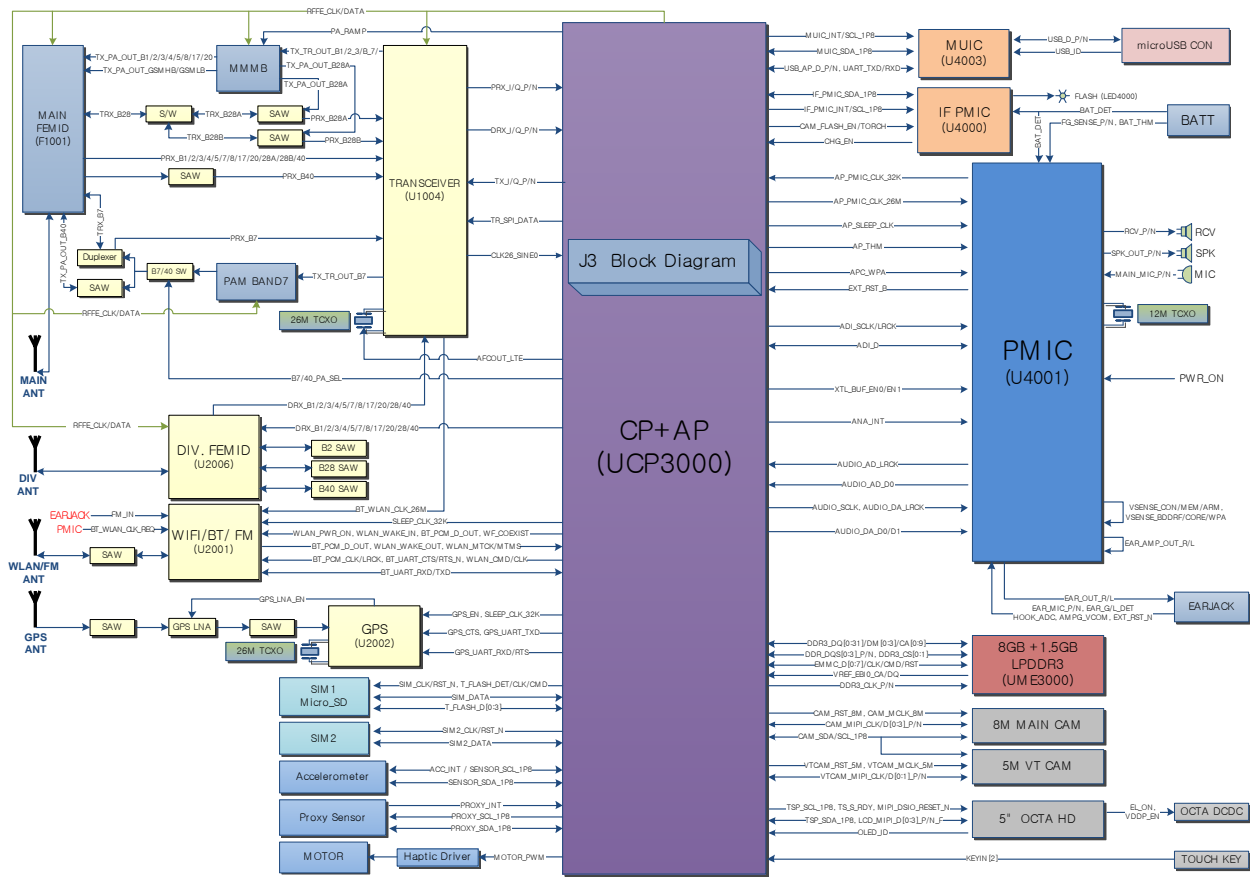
RFFE_CLK/DATA
PA_RAMP
TX_PA_OUT_B1/2/3/4/5/8/17/20
TX_PA_OUT_GSMHB/GSMLB
MMMB
TX_TR_OUT_B1/2/3/B_7/
TX_PA_OUT_B28A
TX_PA_OUT_B28A
MAIN FEMID (F1001)
TRX_B28
S/W
TRX_B28A
SAW
PRX_B28A
TRX_B28B
SAW
PRX_B28B
PRX_B1/2/3/4/5/7/8/17/20/28A/28B/40
SAW
PRX_B40
TRANSCEIVER (U1004)
PRX_I/Q_P/N
DRX_I/Q_P/N
TX_I/Q_P/N
TR_SPI_DATA
CLK26_SINE0
TX_PA_OUT_B40
TRX_B7
PRX_B7
Duplexer
B7/40 SW
PAM BAND7
TX_TR_OUT_B7
SAW
RFFE_CLK/DATA
26M TCXO
AFCOUT_LTE
MAIN ANT
B7/40_PA_SEL
DRX_B1/2/3/4/5/7/8/17/20/28/40
RFFE_CLK/DATA
DRX_B1/2/3/4/5/7/8/17/20/28/40
DIV. FEMID (U2006)
B2 SAW
B28 SAW
B40 SAW
DIV ANT
EARJACK
FM_IN
PMIC
BT_WLAN_CLK_REQ
BT_WLAN_CLK_26M
SLEEP_CLK_32K
WIFI/BT/ FM (U2001)
WLAN_PWR_ON, WLAN_WAKE_IN, BT_PCM_D_OUT, WF_COEXIST
BT_PCM_D_OUT, WLAN_WAKE_OUT, WLAN_MTCK/MTMS
BT_PCM_CLK/LRCK, BT_UART_CTS/RTS_N, WLAN_CMD/CLK
BT_UART_RXD/TXD
SAW
WLAN/FM ANT
GPS_LNA_EN
SAW
GPS LNA
SAW
GPS (U2002)
GPS_EN, SLEEP_CLK_32K
GPS_CTS, GPS_UART_TXD
GPS_UART_RXD/RTS
GPS ANT
26M TCXO
SIM1 Micro_SD
SIM_CLK/RST_N, T_FLASH_DET/CLK/CMD
SIM_DATA
T_FLASH_D[0:3]
SIM2
SIM2_CLK/RST_N
SIM2_DATA
Accelerometer
ACC_INT / SENSOR_SCL_1P8
SENSOR_SDA_1P8
Proxy Sensor
PROXY_INT
PROXY_SCL_1P8
PROXY_SDA_1P8
MOTOR
Haptic Driver
MOTOR_PWM
J3 Block Diagram
CP+AP (UCP3000)
MUIC_INT/SCL_1P8
MUIC_SDA_1P8
USB_AP_D_P/N, UART_TXD/RXD
MUIC (U4003)
USB_D_P/N
USB_ID
microUSB CON
IF_PMIC_SDA_1P8
IF_PMIC_INT/SCL_1P8
CAM_FLASH_EN/TORCH
CHG_EN
IF PMIC (U4000)
FLASH (LED4000)
BAT_DET
FG_SENSE_P/N, BAT_THM
BAT_DET
BATT
AP_PMIC_CLK_32K
AP_PMIC_CLK_26M
AP_SLEEP_CLK
AP_THM
APC_WPA
EXT_RST_B
ADI_SCLK/LRCK
ADI_D
XTL_BUF_EN0/EN1
ANA_INT
AUDIO_AD_LRCK
AUDIO_AD_D0
AUDIO_SCLK, AUDIO_DA_LRCK
AUDIO_DA_D0/D1
PMIC (U4001)
RCV_P/N
RCV
SPK_OUT_P/N
SPK
MAIN_MIC_P/N
MIC
12M TCXO
PWR_ON
VSENSE_CON/MEM/ARM, VSENSE_BDDRF/CORE/WPA
EAR_AMP_OUT_R/L
EAR_OUT_R/L
EAR_MIC_P/N, EAR_G/L_DET
HOOK_ADC, AMPG_VCOM, EXT_RST_N
EARJACK
DDR3_DQ[0:31]/DM[0:3]/CA[0:9]
DDR_DQS[0:3]_P/N, DDR3_CS[0:1]
EMMC_D[0:7]/CLK/CMD/RST
VREF_EBI0_CA/DQ
DDR3_CLK_P/N
8GB + 1.5GB LPDDR3 (UME3000)
CAM_RST_8M, CAM_MCLK_8M
CAM_MIPI_CLK/D[0:3]_P/N
CAM_SDA/SCL_1P8
8M MAIN CAM
VTCAM_RST_5M, VTCAM_MCLK_5M
VTCAM_MIPI_CLK/D[0:1]_P/N
5M VT CAM
TSP_SCL_1P8, TS_S_RDY, MIPI_DSIO_RESET_N
TSP_SDA_1P8, LCD_MIPI_D[0:3]_P/N_S
OLED_ID
5" OCTA HD
EL_ON, VDDP_EN
OCTA DCDC
KEYIN[2]
TOUCH KEY